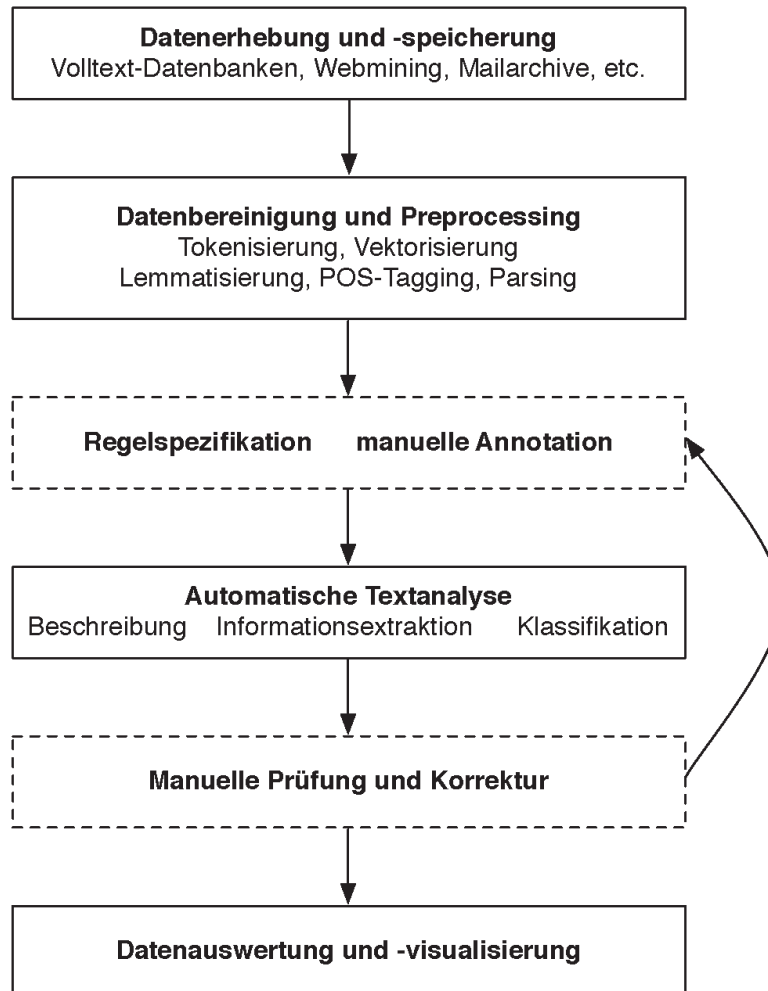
Datenerhebung und -speicherung
Volltext-Datenbanken, Webmining, Mailarchive, etc.

Datenbereinigung und Preprocessing
Tokenisierung, Vektorisierung
Lemmatisierung, POS-Tagging, Parsing

Regelspezifikation manuelle Annotation

Automatische Textanalyse
Beschreibung Informationsextraktion Klassifikation

Manuelle Prüfung und Korrektur

Datenauswertung und -visualisierung